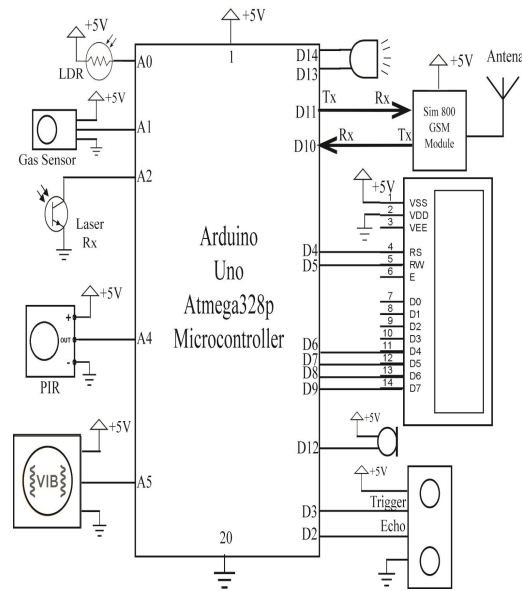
+5V
LDR
A0
+5V
1
D14
D13
Antena
+5V
Gas Sensor
A1
D11
Tx
Rx
Sim 800 GSM Module
D10
Rx
Tx
A2
Laser Rx
+5V
1 VSS
2 VDD
3 VEE
Arduino
Uno
Atmega328p
Microcontroller
D4
D5
4 RS
5 RW
6 E
7 D0
8 D1
9 D2
10 D3
11 D4
12 D5
13 D6
14 D7
+5V
+
OUT
-
A4
PIR
D6
D7
D8
D9
+5V
+5V
D12
VIB
A5
+5V
Trigger
Echo
D3
D2
20